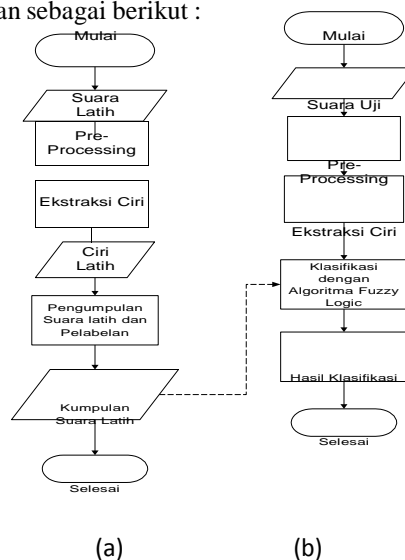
an sebagai berikut :

Mulai

Suara Latih

Pre-Processing

Ekstraksi Ciri

Ciri Latih

Pengumpulan Suara latih dan Pelabelan

Kumpulan Suara Latih

Selesai

Mulai

Suara Uji

Pre-Processing

Ekstraksi Ciri

Klasifikasi dengan Algoritma Fuzzy Logic

Hasil Klasifikasi

Selesai

(a)

(b)